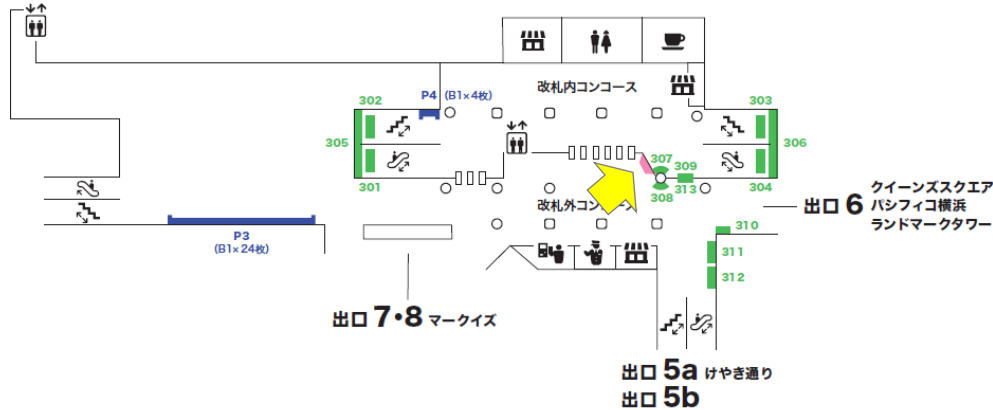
改札内コンコース

302
P4 (B1×4枚)
303
305
306
307
309
313
301
308
304
改札外コンコース
出口 6 クイーンズスクエア パシフィコ横浜 ランドマークタワー
310
311
312
P3 (B1×24枚)
出口 7・8 マークイズ
出口 5a けやき通り
出口 5b